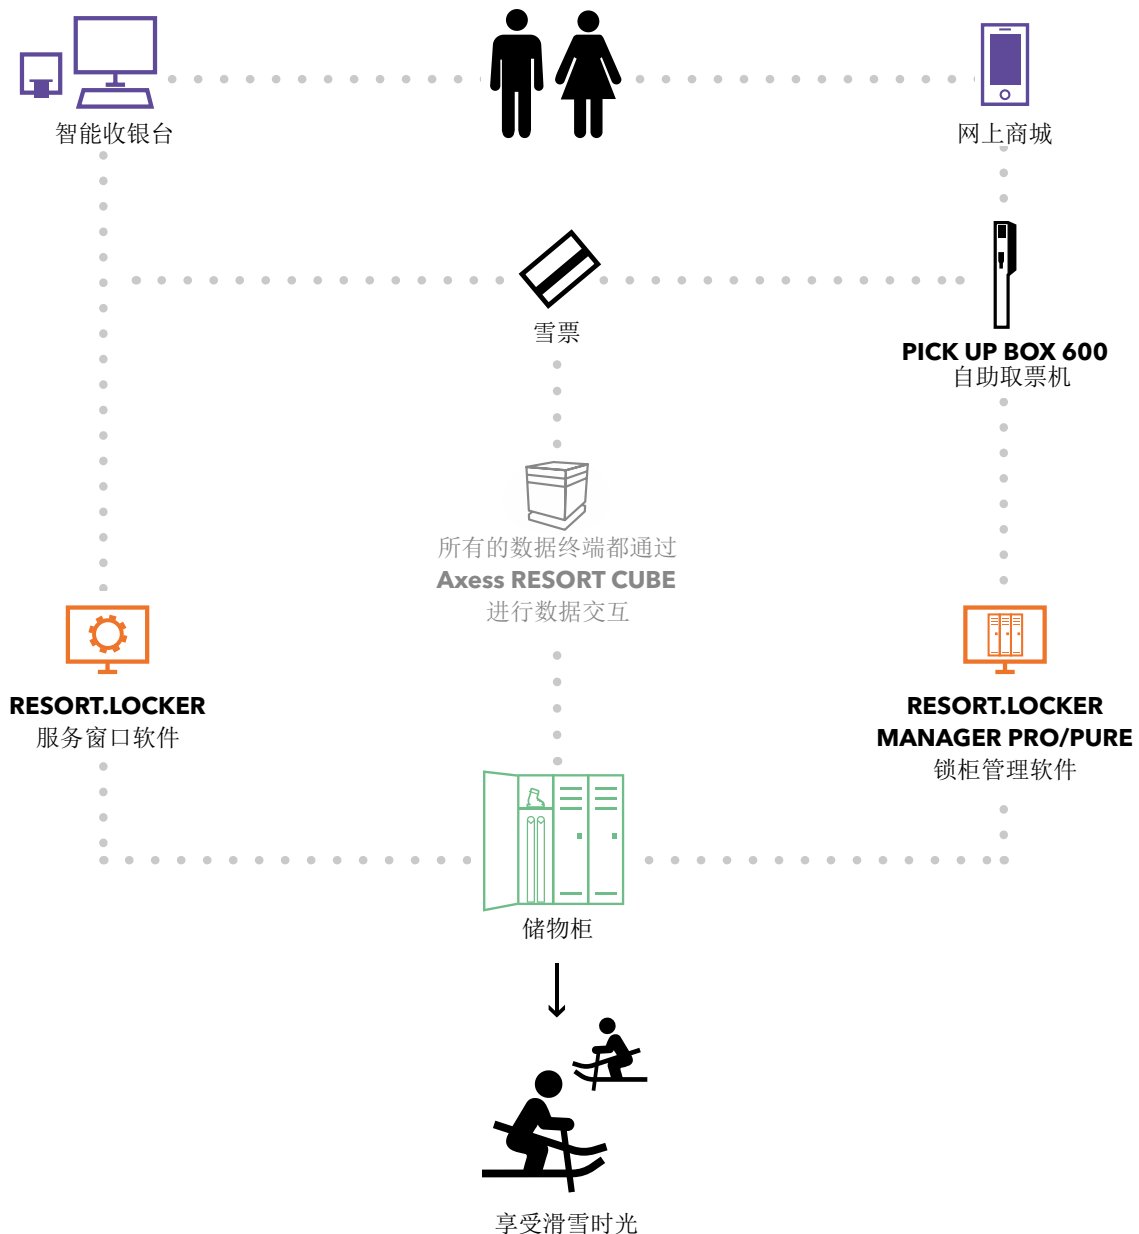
智能收银台

网上商城

雪票

PICK UP BOX 600
自助取票机

所有的数据终端都通过
Axess RESORT CUBE
进行数据交互

RESORT.LOCKER
服务窗口软件

RESORT.LOCKER
MANAGER PRO/PURE
锁柜管理软件

储物柜

享受滑雪时光